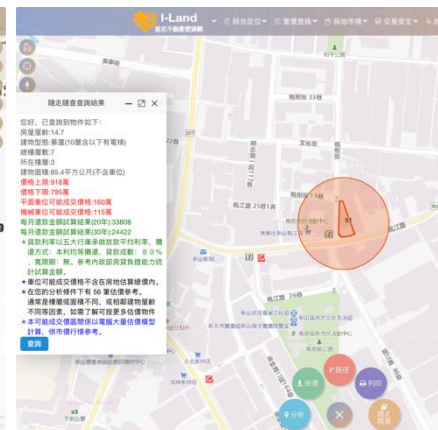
I-Land
新北不動產愛連網
隨走隨查
實價登錄
房地市場
交易安全

隨走隨查查詢結果

您好，已查詢到物件如下：
房屋屋齡:14.7
建物型態:華廈(10層含以下有電梯)
總樓層數:7
所在樓層:3
建物面積:85.4平方公尺(不含車位)
價格上限:918萬
價格下限:795萬
平面車位可能成交價格:160萬
機械車位可能成交價格:115萬
每月還款金額試算結果(20年):33808
每月還款金額試算結果(30年):24422
★貸款利率以五大行庫承做放款平均利率，適用方式：本利均等攤還，貸款成數：80%，寬限期：無，參考內政部房貸負擔能力統計計算金額。
★車位可能成交價格不含在房地估算總價內。
★您的分析條件下有 56 筆估價參考。通常是樓層或面積不同，或相鄰建物屋齡不同等因素，如需了解可按更多估價物件
★本可能成交價區間係以電腦大量估價模型計算，供市價行情參考。
查詢

楓林街
楓江路 25巷
楓江路
南山路
分析
路徑
列印
出租